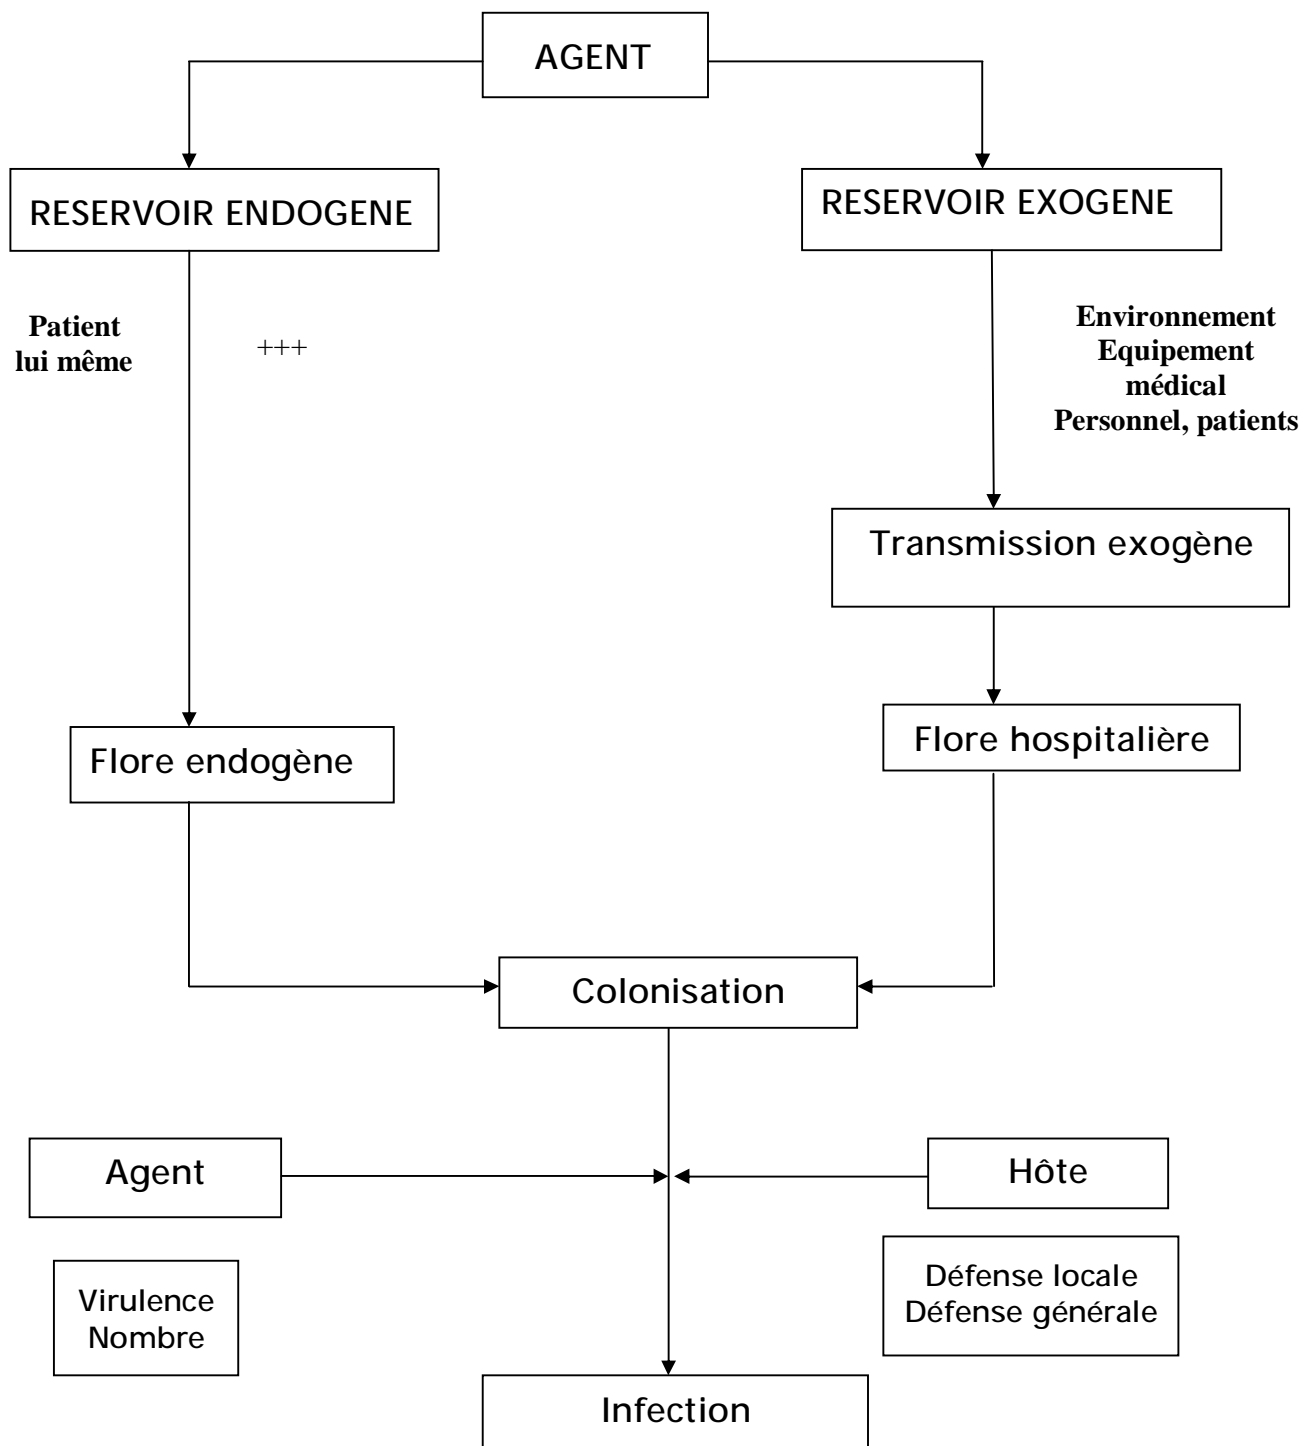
AGENT

RESERVOIR ENDOGENE

RESERVOIR EXOGENE

Patient
lui même

+++

Environnement
Equipement
médical
Personnel, patients

Transmission exogène

Flore endogène

Flore hospitalière

Colonisation

Agent

Hôte

Virulence
Nombre

Défense locale
Défense générale

Infection